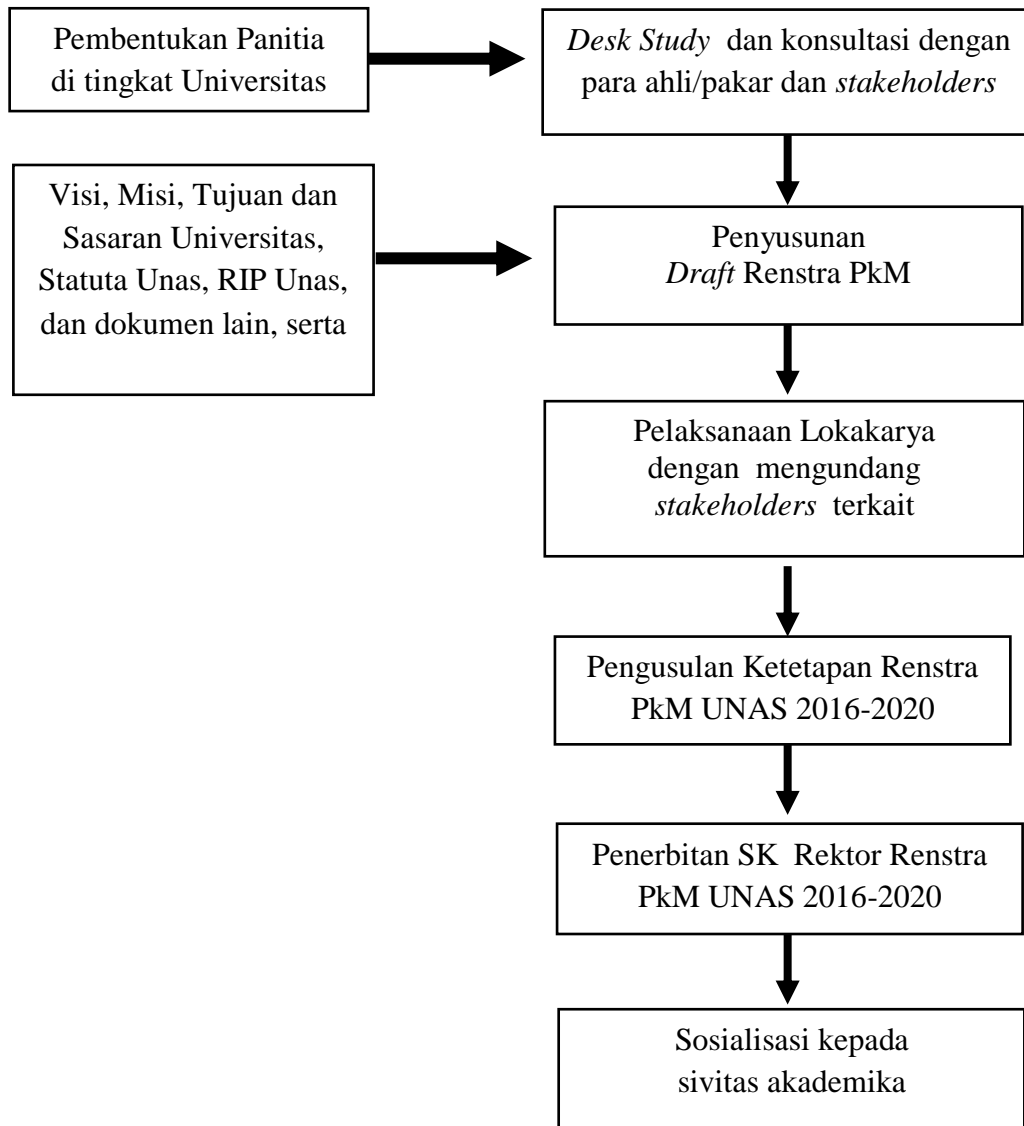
Pembentukan Panitia di tingkat Universitas

Desk Study dan konsultasi dengan para ahli/pakar dan stakeholders

Visi, Misi, Tujuan dan Sasaran Universitas, Statuta Unas, RIP Unas, dan dokumen lain, serta

Penyusunan Draft Renstra PkM

Pelaksanaan Lokakarya dengan mengundang stakeholders terkait

Pengusulan Ketetapan Renstra PkM UNAS 2016-2020

Penerbitan SK Rektor Renstra PkM UNAS 2016-2020

Sosialisasi kepada sivitas akademika